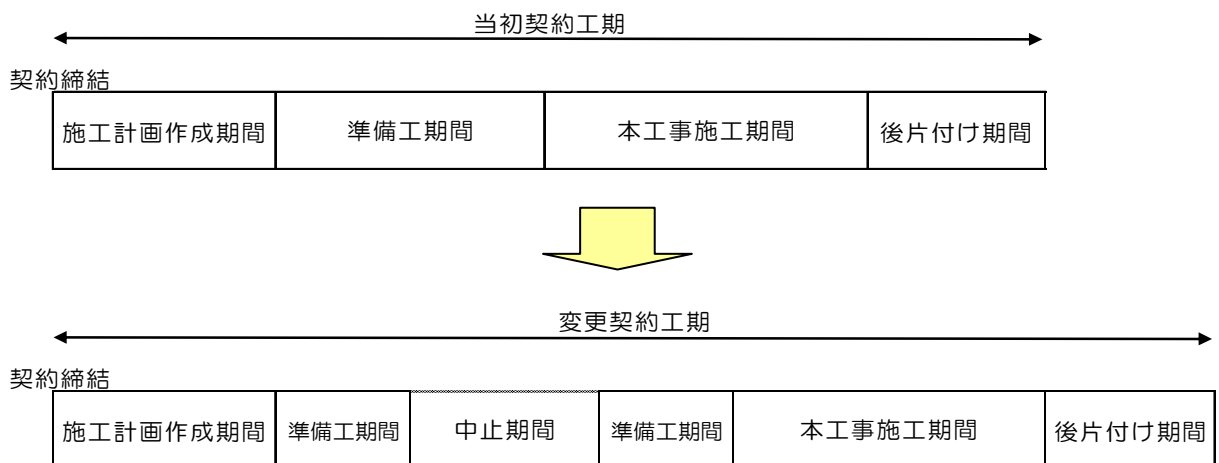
当初契約工期

契約締結

| 施工計画作成期間 | 準備工期間 | 本工事施工期間 | 後片付け期間 |
|---|---|---|---|

変更契約工期

契約締結

| 施工計画作成期間 | 準備工期間 | 中止期間 | 準備工期間 | 本工事施工期間 | 後片付け期間 |
|---|---|---|---|---|---|